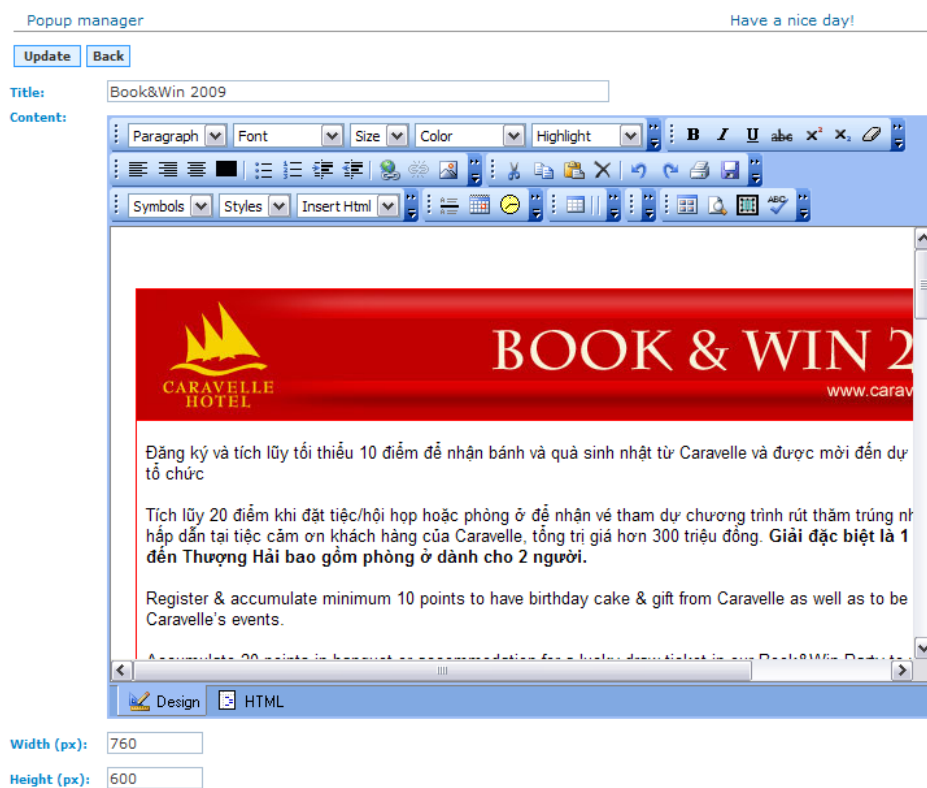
Popup manager

Have a nice day!

Update Back

Title: Book&Win 2009

Content:

Paragraph Font Size Color Highlight

B I U abc $x^2$ $x_2$

Symbols Styles Insert Html

CARAVELLE HOTEL

BOOK & WIN 2

www.carav

Đăng ký và tích lũy tối thiểu 10 điểm để nhận bánh và quà sinh nhật từ Caravelle và được mời đến dự tổ chức

Tích lũy 20 điểm khi đặt tiệc/hội họp hoặc phòng ở để nhận vé tham dự chương trình rút thăm trúng nh hấp dẫn tại tiệc cảm ơn khách hàng của Caravelle, tổng trị giá hơn 300 triệu đồng. **Giải đặc biệt là 1 đến Thượng Hải bao gồm phòng ở dành cho 2 người.**

Register & accumulate minimum 10 points to have birthday cake & gift from Caravelle as well as to be Caravelle's events.

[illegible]

Design HTML

Width (px): 760

Height (px): 600